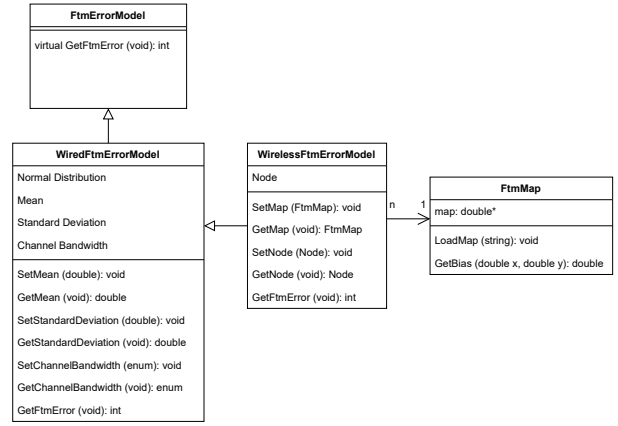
FtmErrorModel

virtual GetFtmError (void): int

WiredFtmErrorModel

Normal Distribution

Mean

Standard Deviation

Channel Bandwidth

SetMean (double): void

GetMean (void): double

SetStandardDeviation (double): void

GetStandardDeviation (void): double

SetChannelBandwidth (enum): void

GetChannelBandwidth (void): enum

GetFtmError (void): int

WirelessFtmErrorModel

Node

SetMap (FtmMap): void

GetMap (void): FtmMap

SetNode (Node): void

GetNode (void): Node

GetFtmError (void): int

n

1

FtmMap

map: double*

LoadMap (string): void

GetBias (double x, double y): double